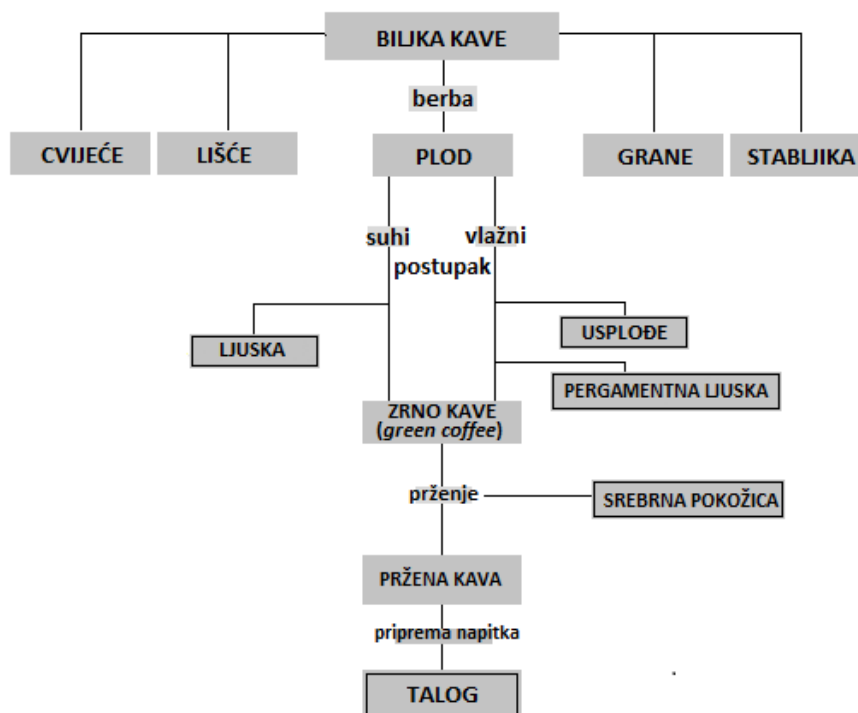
BILJKA KAVE

berba

CVIJEĆE

LIŠĆE

PLOD

GRANE

STABLJIKA

suhi

vlažni

postupak

LJUSKA

USPLOĐE

PERGAMENTNA LJUSKA

ZRNO KAVE
(*green coffee*)

prženje

SREBRNA POKOŽICA

PRŽENA KAVA

priprema napitka

TALOG